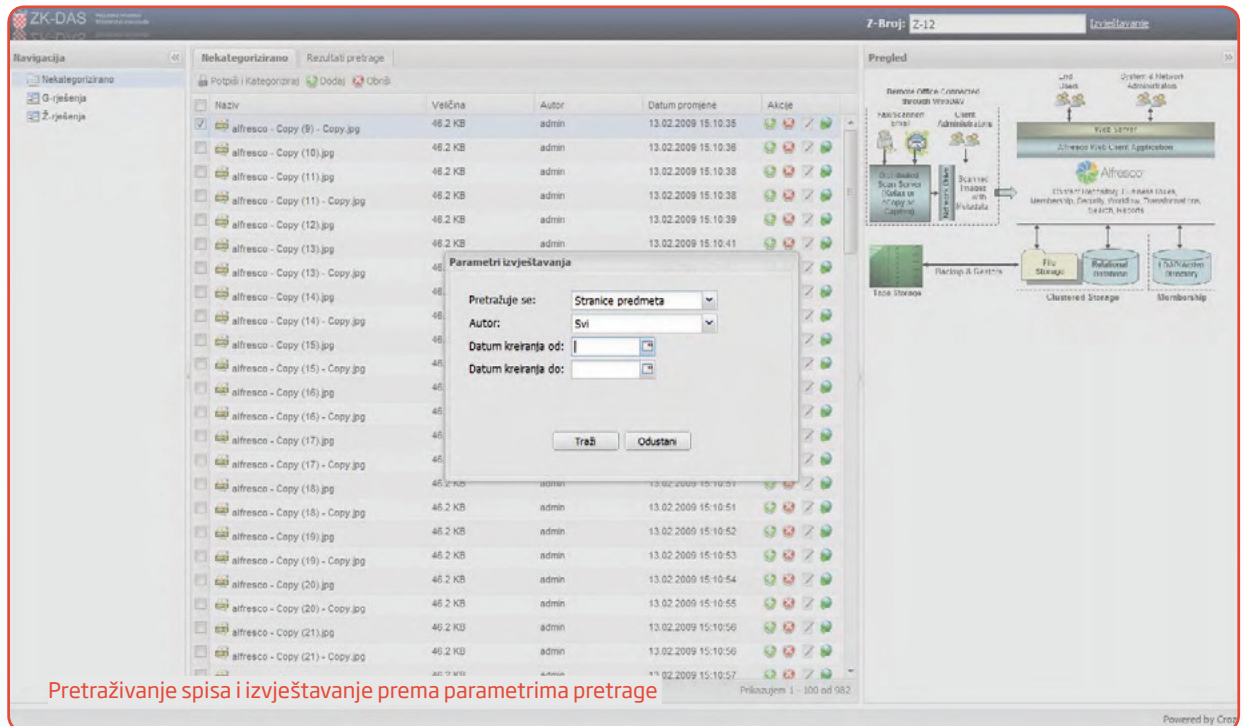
ZK-DAS

Z-Broj: Z-12 Izvještavanje

Navigacija

Nekategorizirano
G-rješenja
Ž-rješenja

Nekategorizirano Rezultati pretrage

Potpiši i Kategoriziraj Dodaj Obriši

| Naziv | Veličina | Autor | Datum promjene | Akcije |
|---|---|---|---|---|
| alfresco - Copy (9) - Copy.jpg | 46.2 KB | admin | 13.02.2009 15:10:35 | |
| alfresco - Copy (10).jpg | 46.2 KB | admin | 13.02.2009 15:10:36 | |
| alfresco - Copy (11).jpg | 46.2 KB | admin | 13.02.2009 15:10:38 | |
| alfresco - Copy (11) - Copy.jpg | 46.2 KB | admin | 13.02.2009 15:10:38 | |
| alfresco - Copy (12).jpg | 46.2 KB | admin | 13.02.2009 15:10:39 | |
| alfresco - Copy (13).jpg | 46.2 KB | admin | 13.02.2009 15:10:41 | |
| alfresco - Copy (13) - Copy.jpg | 46 | | | |
| alfresco - Copy (14).jpg | 46 | | | |
| alfresco - Copy (14) - Copy.jpg | 46 | | | |
| alfresco - Copy (15).jpg | 46 | | | |
| alfresco - Copy (15) - Copy.jpg | 46 | | | |
| alfresco - Copy (16).jpg | 46 | | | |
| alfresco - Copy (16) - Copy.jpg | 46 | | | |
| alfresco - Copy (17).jpg | 46 | | | |
| alfresco - Copy (17) - Copy.jpg | 46 | | | |
| alfresco - Copy (18).jpg | 46.2 KB | admin | 13.02.2009 15:10:51 | |
| alfresco - Copy (18) - Copy.jpg | 46.2 KB | admin | 13.02.2009 15:10:51 | |
| alfresco - Copy (19).jpg | 46.2 KB | admin | 13.02.2009 15:10:52 | |
| alfresco - Copy (19) - Copy.jpg | 46.2 KB | admin | 13.02.2009 15:10:53 | |
| alfresco - Copy (20).jpg | 46.2 KB | admin | 13.02.2009 15:10:54 | |
| alfresco - Copy (20) - Copy.jpg | 46.2 KB | admin | 13.02.2009 15:10:55 | |
| alfresco - Copy (21).jpg | 46.2 KB | admin | 13.02.2009 15:10:56 | |
| alfresco - Copy (21) - Copy.jpg | 46.2 KB | admin | 13.02.2009 15:10:56 | |

Parametri izvještavanja

Pretražuje se: Stranice predmeta
Autor: Svi
Datum kreiranja od:
Datum kreiranja do:

Traži Odustani

Prikazujem 1 - 100 od 982

Pregled

Remote Office Connected through WebDAV
Fax/Scanner Email
Client Administrators
Distributed Scan Server (Kofax or Ephesoft or Captaris)
Scanned Images with Metadata
End Users
System & Network Administrators
Web Server
Alfresco Web Client Application
Alfresco
Content Repository, Business Rules, Membership, Security, Workflow, Transformations, Search, Reports
Backup & Restore
Tape Storage
File Storage
Relational Database
LDAP/Active Directory
Clustered Storage
Membership

Pretraživanje spisa i izvještavanje prema parametrima pretrage

Powered by Croz